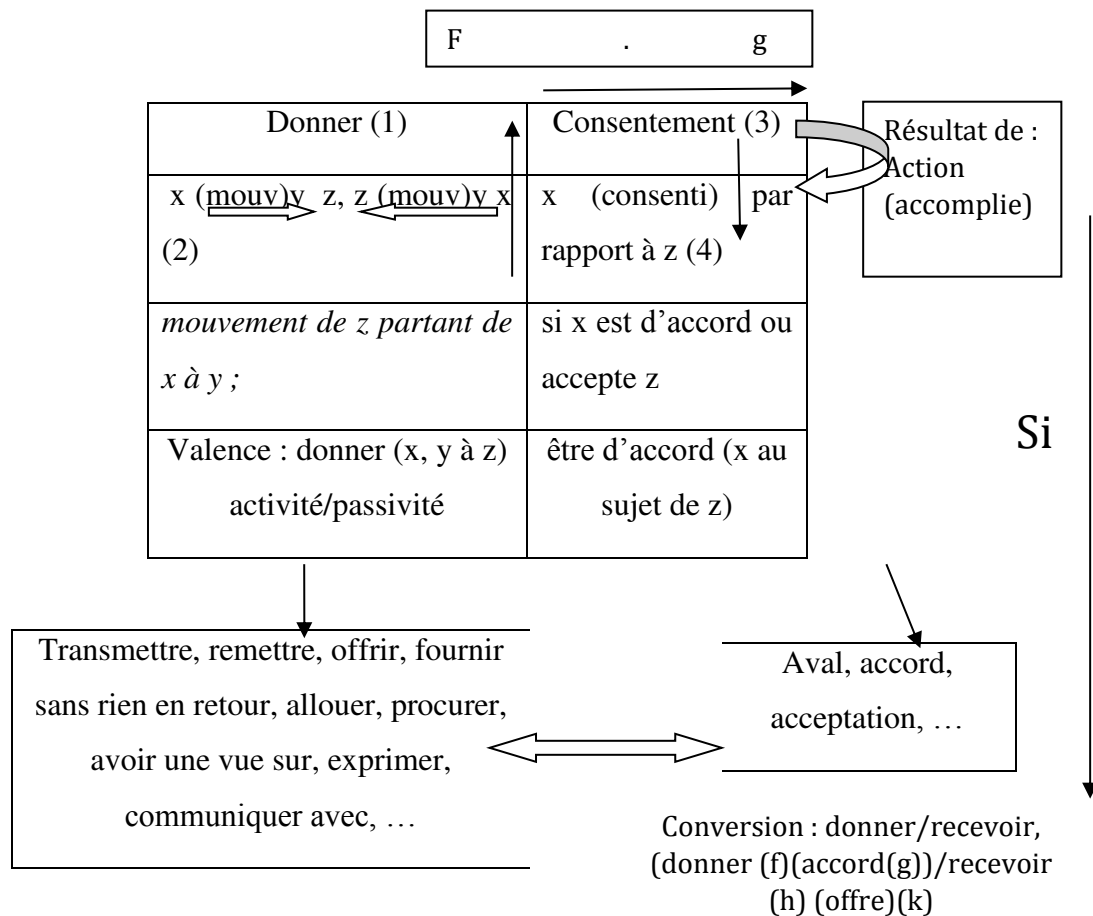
F . g

| Donner (1) | Consentement (3) |
|---|---|
| x (mouv)y z, z (mouv)y x (2) | x (consenti) par rapport à z (4) |
| *mouvement de z partant de x à y ;* | si x est d'accord ou accepte z |
| Valence : donner (x, y à z) activité/passivité | être d'accord (x au sujet de z) |

Résultat de : Action (accomplie)

Si

Transmettre, remettre, offrir, fournir sans rien en retour, allouer, procurer, avoir une vue sur, exprimer, communiquer avec, …

Aval, accord, acceptation, …

Conversion : donner/recevoir, (donner (f)(accord(g))/recevoir (h) (offre)(k)